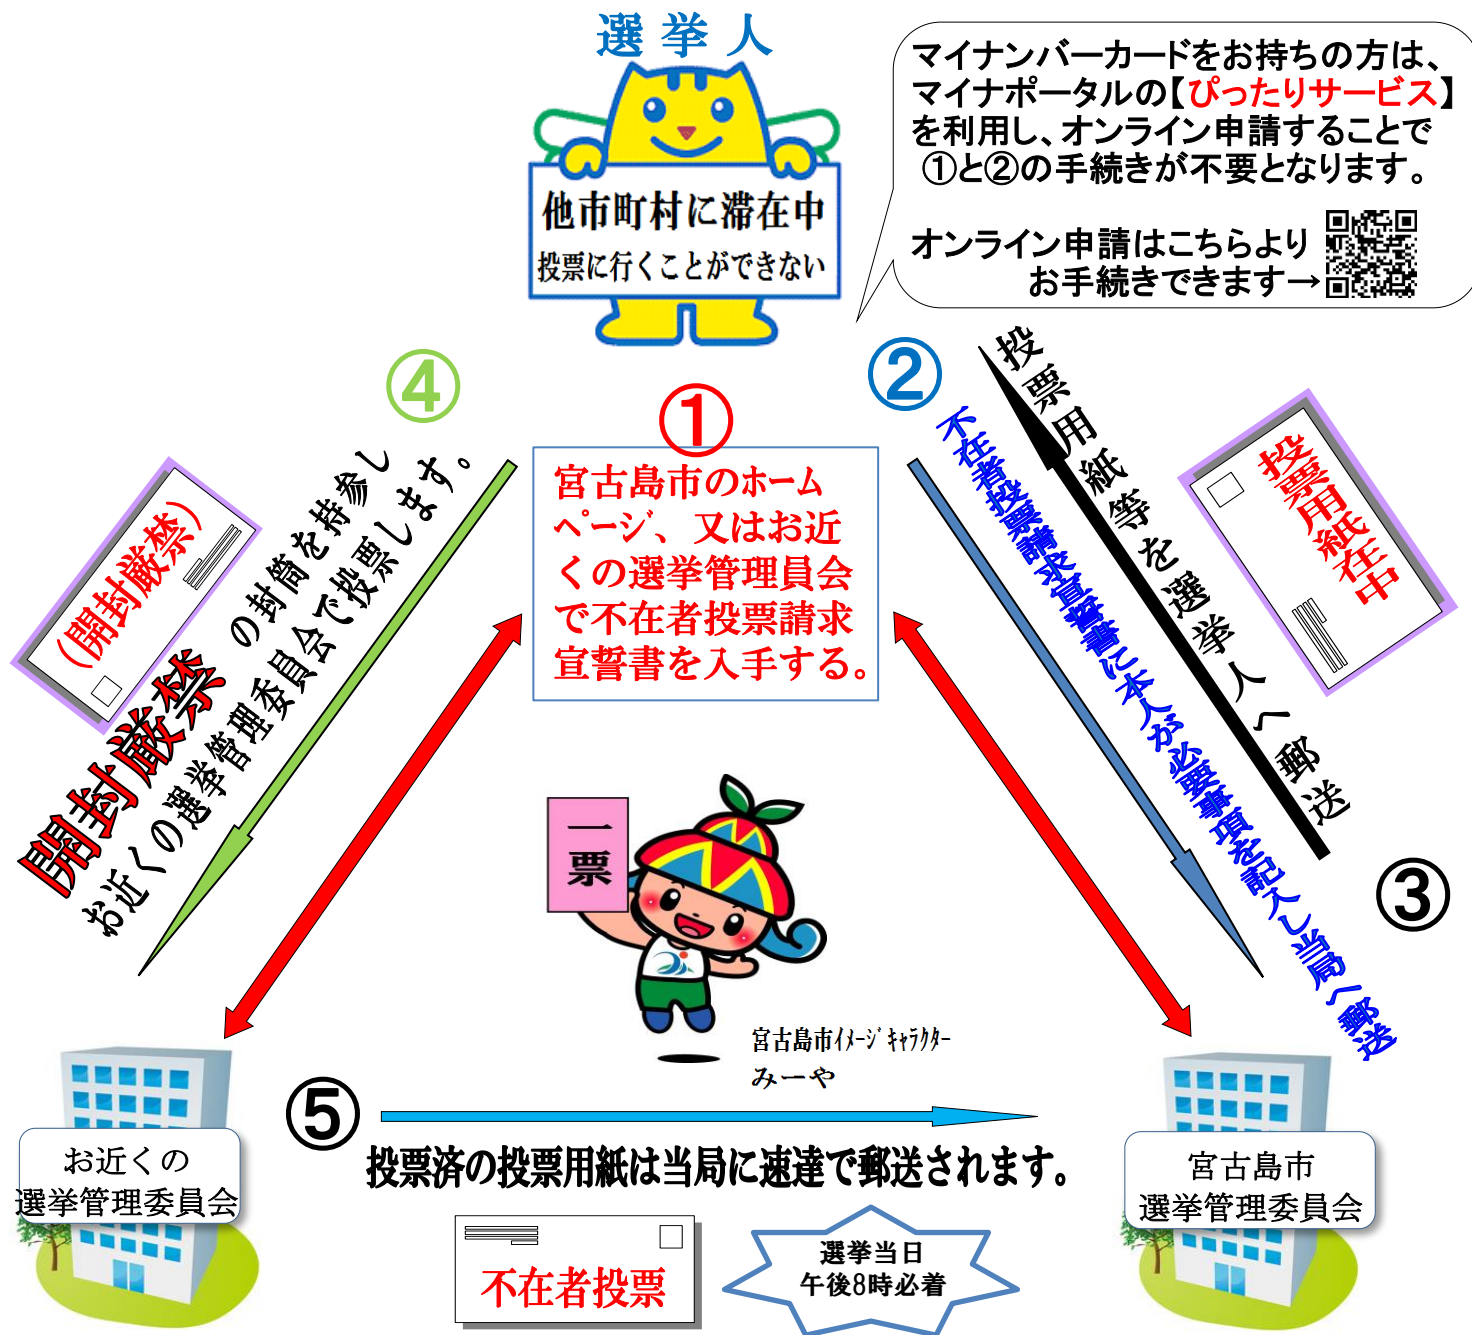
選挙人

他市町村に滞在中
投票に行くことができない

マイナンバーカードをお持ちの方は、マイナポータルの【ぴったりサービス】を利用し、オンライン申請することで①と②の手続きが不要となります。

オンライン申請はこちらよりお手続きできます→

①
宮古島市のホームページ、又はお近くの選挙管理委員会で不在者投票請求宣誓書を入手する。

②
不在者投票請求宣誓書に本人が必要事項を記入し当局へ郵送

投票用紙等を選挙人へ郵送

投票用紙在中

③

④
開封厳禁の封筒を持参しお近くの選挙管理委員会で投票します。

(開封厳禁)

一票

宮古島市イメージキャラクター
みーや

⑤
投票済の投票用紙は当局に速達で郵送されます。

お近くの
選挙管理委員会

宮古島市
選挙管理委員会

不在者投票

選挙当日
午後8時必着